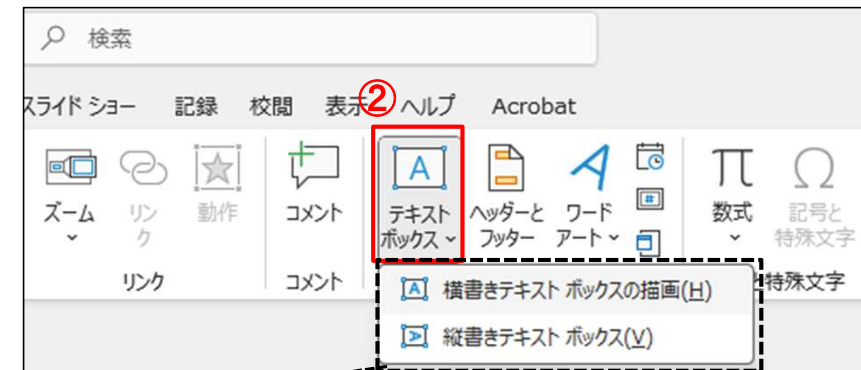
検索

スライド ショー　記録　校閲　表示　②　ヘルプ　Acrobat

ズーム　リンク　動作　コメント　テキスト ボックス　ヘッダーと フッター　ワード アート　数式　記号と 特殊文字

リンク　コメント　特殊文字

横書きテキスト ボックスの描画(H)

縦書きテキスト ボックス(V)